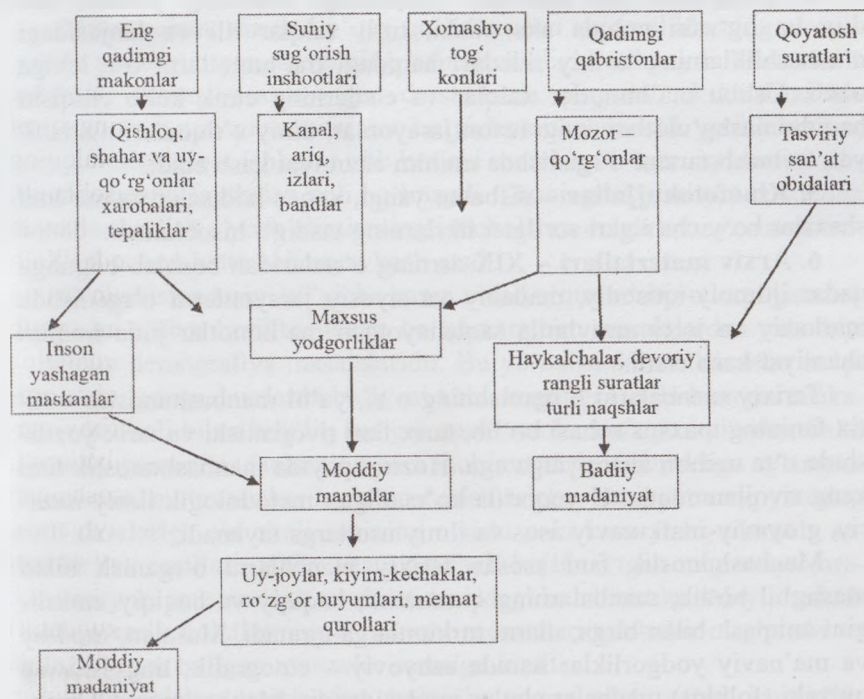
Eng qadimgi makonlar

Suniy sug‘orish inshootlari

Xomashyo tog‘ konlari

Qadimgi qabristonlar

Qoyatosh suratlari

Qishloq, shahar va uy-qo‘rg‘onlar xarobalari, tepaliklar

Kanal, ariq, izlari, bandlar

Mozor qo‘rg‘onlar

Tasviriy san’at obidalari

Maxsus yodgorliklar

Inson yashagan maskanlar

Haykalchalar, devoriy rangli suratlar turli naqshlar

Moddiy manbalar

Badiiy madaniyat

Uy-joylar, kiyim-kechaklar, ro‘zg‘or buyumlari, mehnat qurollari

Moddiy madaniyat